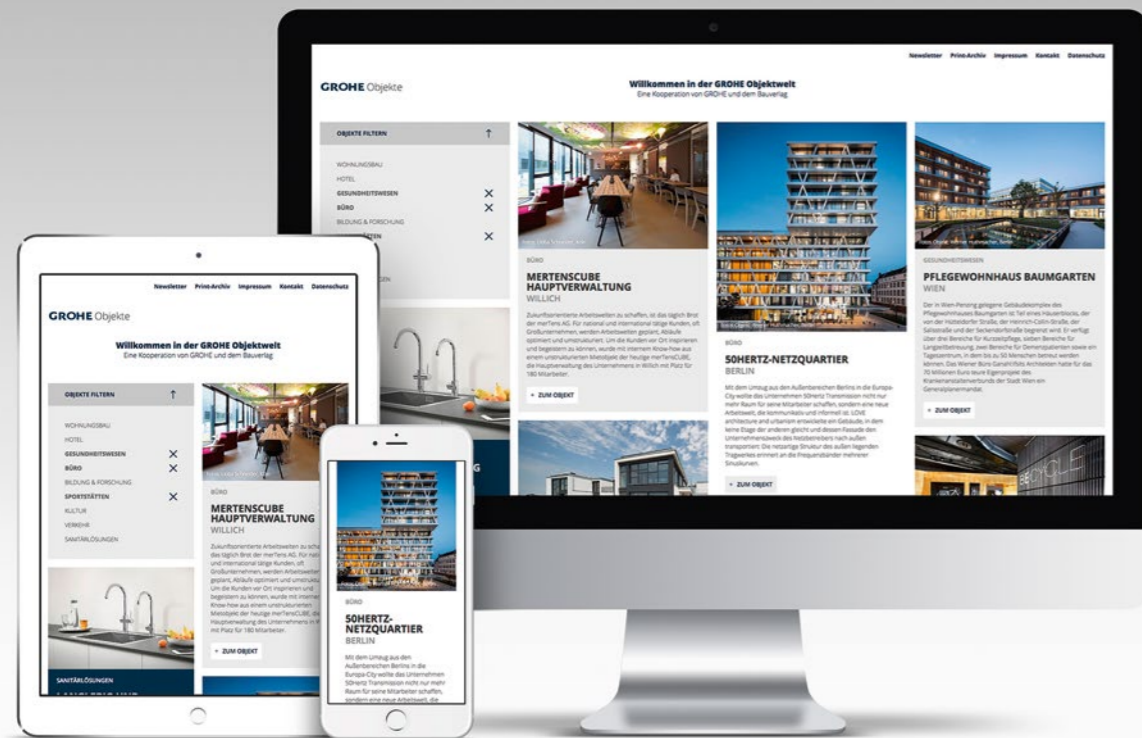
Newsletter Print-Archiv Impressum Kontakt Datenschutz

GROHE Objekte

Willkommen in der GROHE Objektwelt
Eine Kooperation von GROHE und dem Bauverlag

OBJEKTE FILTERN

WOHNUNGSBAU
HOTEL
GESUNDHEITSWESEN ×
BÜRO ×
BILDUNG & FORSCHUNG
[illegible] ×

BÜRO
MERTENSCUBE HAUPTVERWALTUNG
WILLICH

Zukunftsorientierte Arbeitswelten zu schaffen, ist das täglich Brot der merTens AG. Für national und international tätige Kunden, oft Großunternehmen, werden Arbeitswelten geplant, Abläufe optimiert und umstrukturiert. Um die Kunden vor Ort inspirieren und begeistern zu können, wurde mit internem Know-how aus einem unstrukturierten Mietobjekt der heutige merTensCUBE, die Hauptverwaltung des Unternehmens in Willich mit Platz für 180 Mitarbeiter.

+ ZUM OBJEKT

BÜRO
50HERTZ-NETZQUARTIER
BERLIN

Mit dem Umzug aus den Außenbereichen Berlins in die Europa-City wollte das Unternehmen 50Hertz Transmission nicht nur mehr Raum für seine Mitarbeiter schaffen, sondern eine neue Arbeitswelt, die kommunikativ und informell ist. LOVE architecture and urbanism entwickelte ein Gebäude, in dem keine Etage der anderen gleicht und dessen Fassade den Unternehmenszweck des Netzbetreibers nach außen transportiert: Die netzartige Struktur des außen liegenden Tragwerkes erinnert an die Frequenzbänder mehrerer Sinuskurven.

+ ZUM OBJEKT

GESUNDHEITSWESEN
PFLEGEWOHNHAUS BAUMGARTEN
WIEN

Der in Wien-Penzing gelegene Gebäudekomplex des Pflegewohnhauses Baumgarten ist Teil eines Häuserblocks, der von der Hütteldorfer Straße, der Heinrich-Collin-Straße, der Sallesstraße und der Seckendorfstraße begrenzt wird. Er verfügt über drei Bereiche für Kurzzeitpflege, sieben Bereiche für Langzeitbetreuung, zwei Bereiche für Demenzpatienten sowie ein Tageszentrum, in dem bis zu 50 Menschen betreut werden können. Das Wiener Büro Ganahl/Ifsits Architekten hatte für das 70 Millionen Euro teure Eigenprojekt des Krankenanstaltenverbundes der Stadt Wien ein Generalplanermandat.

+ ZUM OBJEKT

Newsletter Print-Archiv Impressum Kontakt Datenschutz

GROHE Objekte

Willkommen in der GROHE Objektwelt
Eine Kooperation von GROHE und dem Bauverlag

OBJEKTE FILTERN

WOHNUNGSBAU
HOTEL
GESUNDHEITSWESEN ×
BÜRO ×
BILDUNG & FORSCHUNG
SPORTSTÄTTEN ×
KULTUR
VERKEHR
SANITÄRLÖSUNGEN

BÜRO
MERTENSCUBE HAUPTVERWALTUNG
WILLICH

+ ZUM OBJEKT

SANITÄRLÖSUNGEN

BÜRO
50HERTZ-NETZQUARTIER
BERLIN

Mit dem Umzug aus den Außenbereichen Berlins in die Europa-City wollte das Unternehmen 50Hertz Transmission nicht nur mehr Raum für seine Mitarbeiter schaffen, sondern eine neue Arbeitswelt, die